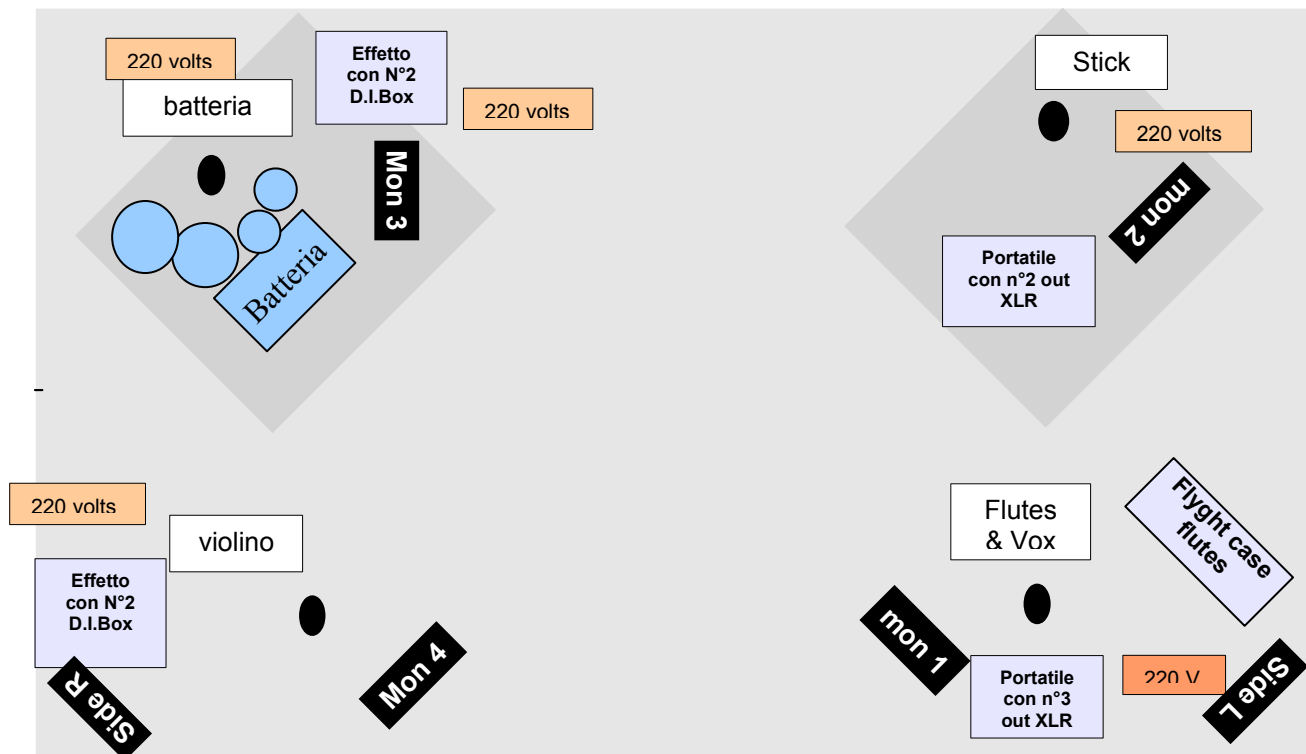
220 volts

batteria

Effetto con N°2 D.I.Box

220 volts

Mon 3

Batteria

Stick

220 volts

mon 2

Portatile con n°2 out XLR

220 volts

violino

Effetto con N°2 D.I.Box

Side R

Mon 4

Flutes & Vox

Flyght case flutes

mon 1

Portatile con n°3 out XLR

220 V

Side L